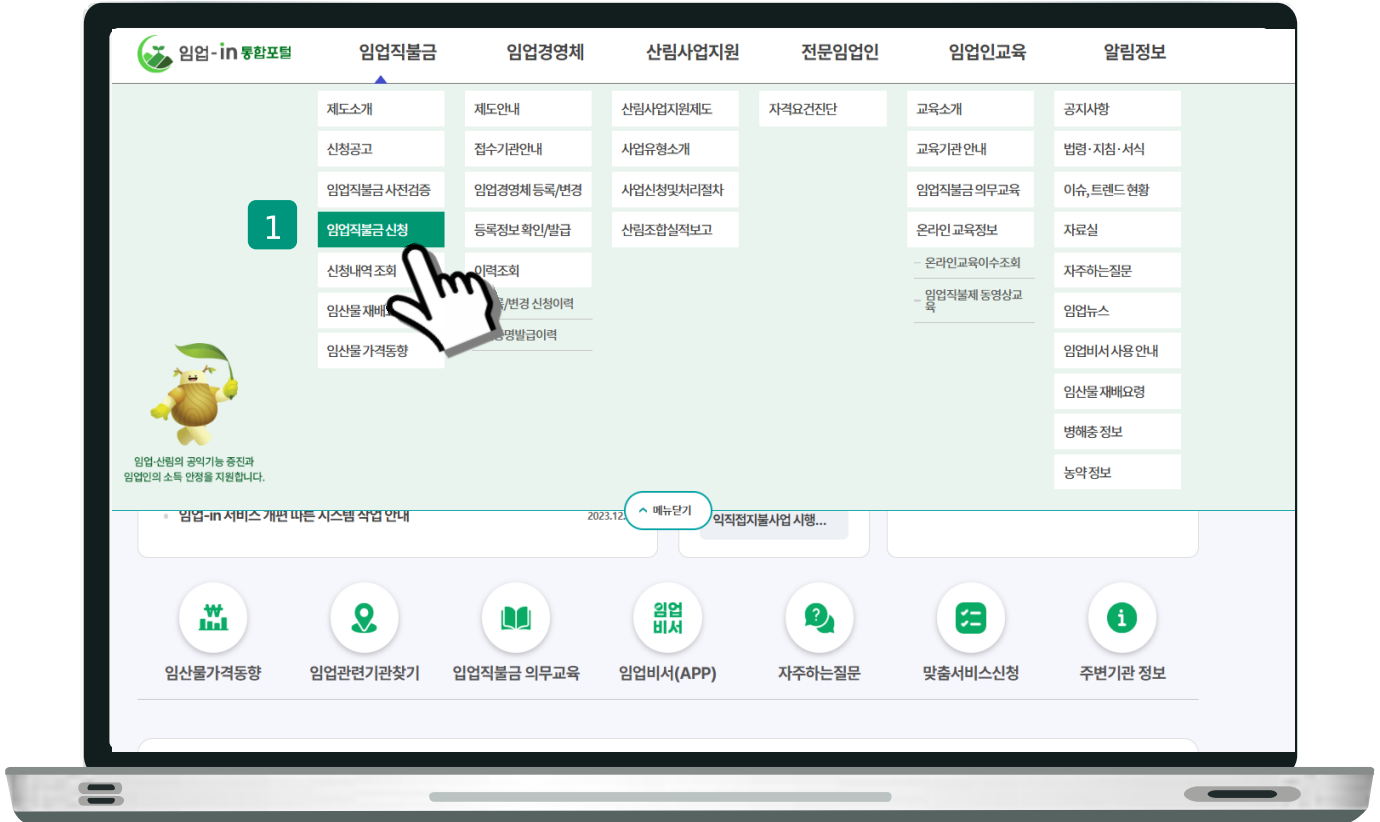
임업-in 통합포털

임업직불금 임업경영체 산림사업지원 전문임업인 임업인교육 알림정보

제도소개
신청공고
임업직불금 사전검증
1
임업직불금 신청
신청내역 조회
임산물 재배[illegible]
임산물 가격동향

제도안내
접수기관안내
임업경영체 등록/변경
등록정보 확인/발급
이력조회
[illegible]록/변경 신청이력
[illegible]증명발급이력

산림사업지원제도
사업유형소개
사업신청및처리절차
산림조합실적보고

자격요건진단

교육소개
교육기관 안내
임업직불금 의무교육
온라인 교육정보
온라인교육이수조회
임업직불제 동영상교육

공지사항
법령·지침·서식
이슈, 트렌드 현황
자료실
자주하는질문
임업뉴스
임업비서 사용 안내
임산물 재배요령
병해충 정보
농약 정보

임업·산림의 공익기능 증진과 임업인의 소득 안정을 지원합니다.

메뉴닫기

임업-in 서비스 개편 따른 시스템 작업 안내 2023.12.
익직접지불사업 시행...

임산물가격동향 임업관련기관찾기 임업직불금 의무교육 임업 비서 임업비서(APP) 자주하는질문 맞춤서비스신청 주변기관 정보